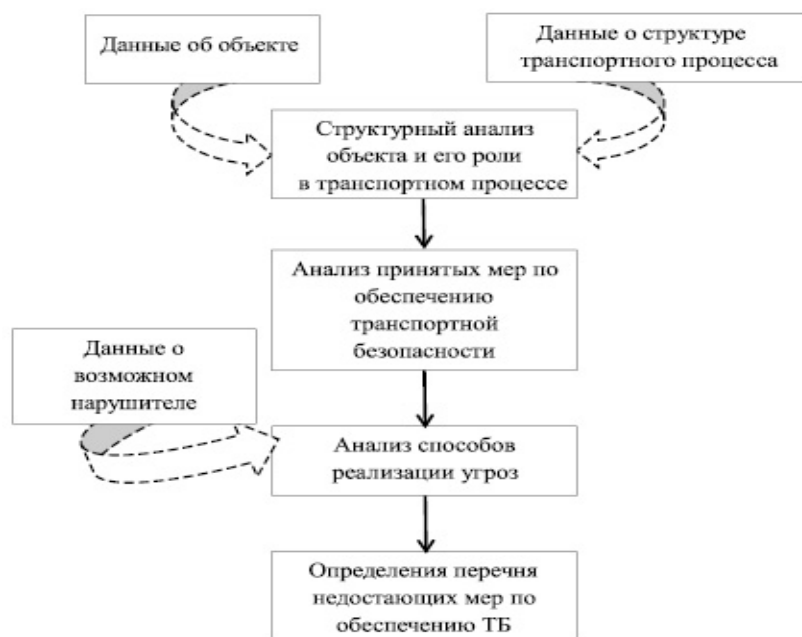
Данные об объекте

Данные о структуре транспортного процесса

Структурный анализ объекта и его роли в транспортном процессе

Анализ принятых мер по обеспечению транспортной безопасности

Данные о возможном нарушителе

Анализ способов реализации угроз

Определения перечня недостающих мер по обеспечению ТБ